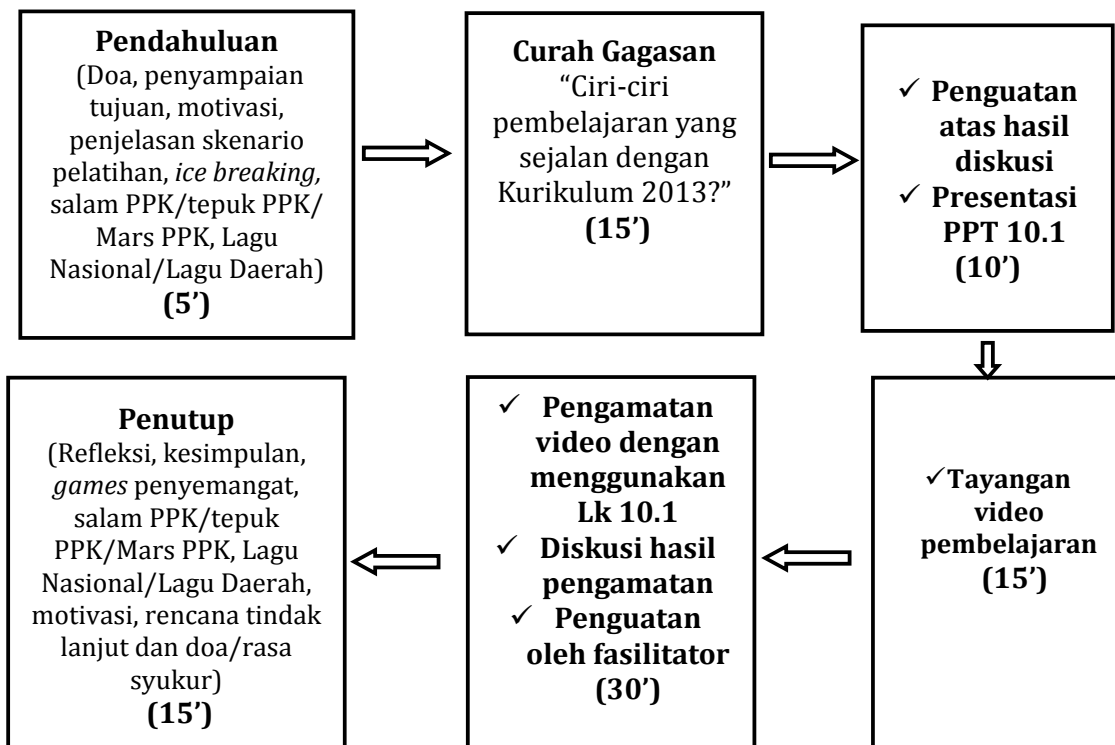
**Pendahuluan**
(Doa, penyampaian tujuan, motivasi, penjelasan skenario pelatihan, *ice breaking,* salam PPK/tepuk PPK/ Mars PPK, Lagu Nasional/Lagu Daerah)
**(5')**

**Curah Gagasan**
"Ciri-ciri pembelajaran yang sejalan dengan Kurikulum 2013?"
**(15')**

✓ **Penguatan atas hasil diskusi**
✓ **Presentasi PPT 10.1**
**(10')**

✓**Tayangan video pembelajaran**
**(15')**

✓ **Pengamatan video dengan menggunakan Lk 10.1**
✓ **Diskusi hasil pengamatan**
✓ **Penguatan oleh fasilitator**
**(30')**

**Penutup**
(Refleksi, kesimpulan, *games* penyemangat, salam PPK/tepuk PPK/Mars PPK, Lagu Nasional/Lagu Daerah, motivasi, rencana tindak lanjut dan doa/rasa syukur)
**(15')**